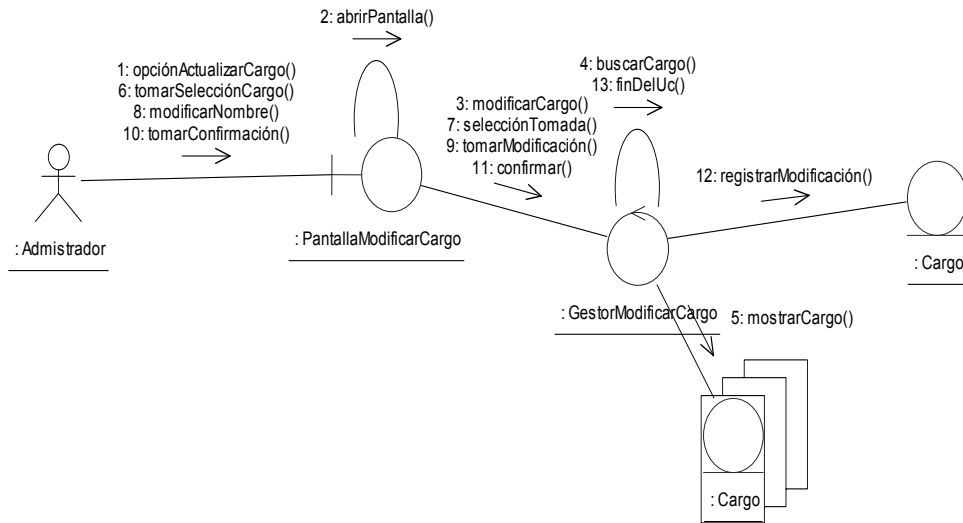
2: abrirPantalla()

1: opciónActualizarCargo()
6: tomarSelecciónCargo()
8: modificarNombre()
10: tomarConfirmación()

: Admistrador

: PantallaModificarCargo

4: buscarCargo()
13: finDelUc()

3: modificarCargo()
7: selecciónTomada()
9: tomarModificación()
11: confirmar()

12: registrarModificación()

: Cargo

: GestorModificarCargo

5: mostrarCargo()

: Cargo